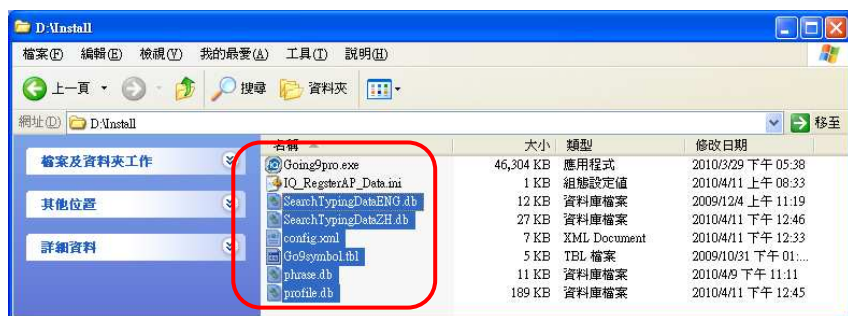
D:\Install

檔案(F) 編輯(E) 檢視(V) 我的最愛(A) 工具(T) 說明(H)

上一頁 搜尋 資料夾

網址(D) D:\Install 移至

檔案及資料夾工作

其他位置

詳細資料

| 名稱 | 大小 | 類型 | 修改日期 |
|---|---|---|---|
| Going9pro.exe | 46,304 KB | 應用程式 | 2010/3/29 下午 05:38 |
| IQ_RegsterAP_Data.ini | 1 KB | 組態設定值 | 2010/4/11 上午 08:33 |
| SearchTypingDataENG.db | 12 KB | 資料庫檔案 | 2009/12/4 上午 11:19 |
| SearchTypingDataZH.db | 27 KB | 資料庫檔案 | 2010/4/11 下午 12:46 |
| config.xml | 7 KB | XML Document | 2010/4/11 下午 12:33 |
| Go9symbol.tbl | 5 KB | TBL 檔案 | 2009/10/31 下午 01:... |
| phrase.db | 11 KB | 資料庫檔案 | 2010/4/9 下午 11:11 |
| profile.db | 189 KB | 資料庫檔案 | 2010/4/11 下午 12:45 |